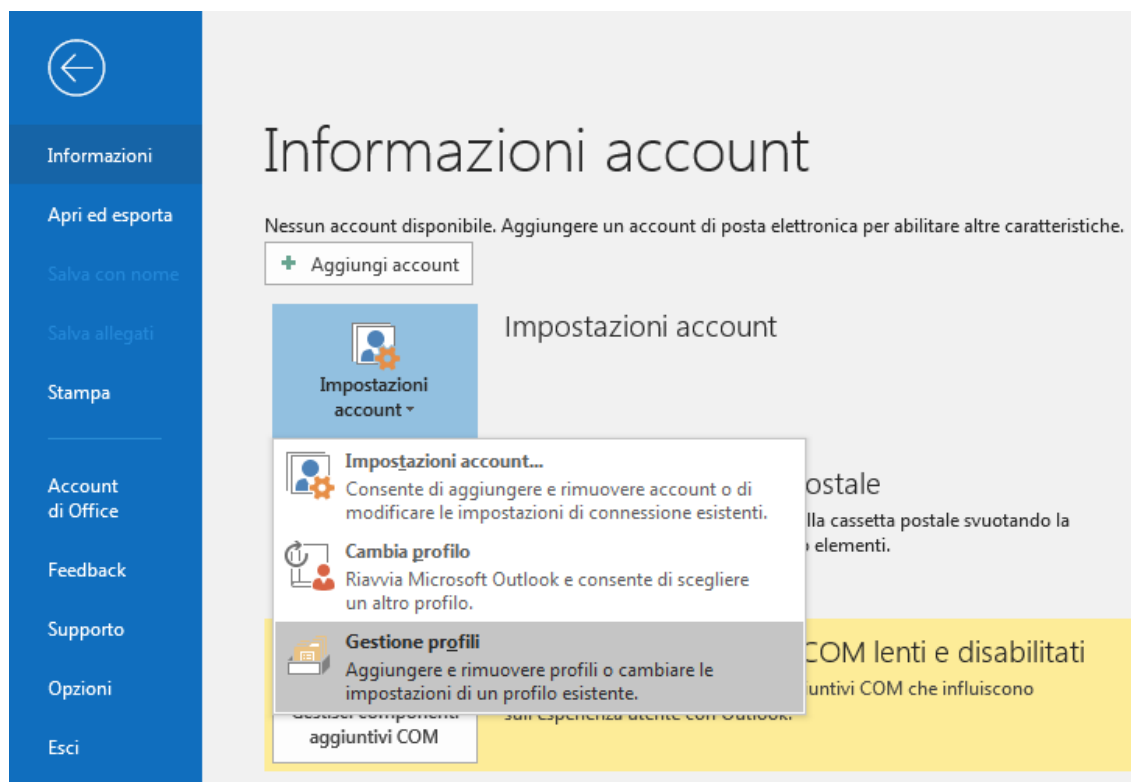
Informazioni

Apri ed esporta

Salva con nome

Salva allegati

Stampa

Account di Office

Feedback

Supporto

Opzioni

Esci

Informazioni account

Nessun account disponibile. Aggiungere un account di posta elettronica per abilitare altre caratteristiche.

Aggiungi account

Impostazioni account

Impostazioni account

Impostazioni account...
Consente di aggiungere e rimuovere account o di modificare le impostazioni di connessione esistenti.

Cambia profilo
Riavvia Microsoft Outlook e consente di scegliere un altro profilo.

Gestione profili
Aggiungere e rimuovere profili o cambiare le impostazioni di un profilo esistente.

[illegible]ostale
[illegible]lla cassetta postale svuotando la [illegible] elementi.

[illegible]COM lenti e disabilitati
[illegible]untivi COM che influiscono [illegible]

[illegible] aggiuntivi COM